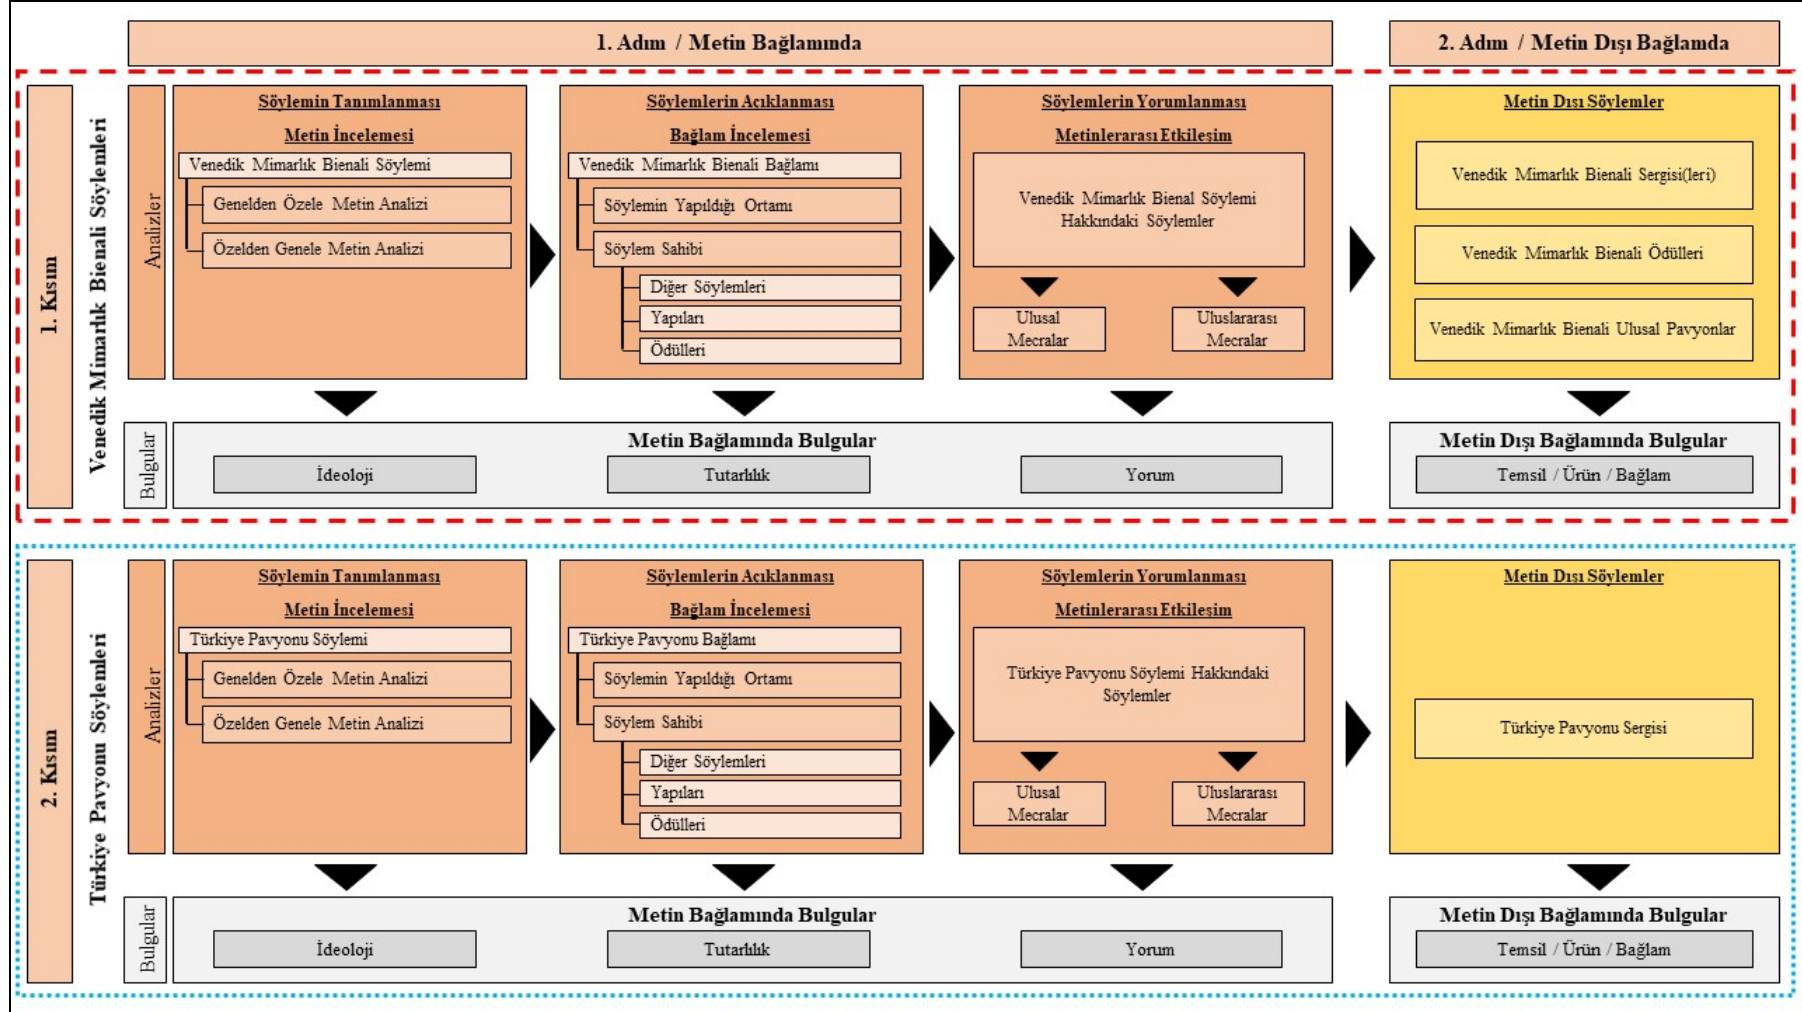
1. Adım / Metin Bağlamında

2. Adım / Metin Dışı Bağlamda

1. Kısım

Venedik Mimarlık Bienali Söylemleri

Analizler

Söylemin Tanımlanması

Metin İncelemesi

Venedik Mimarlık Bienali Söylemi

Genelden Özele Metin Analizi

Özelden Genele Metin Analizi

Söylemlerin Açıklanması

Bağlam İncelemesi

Venedik Mimarlık Bienali Bağlamı

Söylemin Yapıldığı Ortamı

Söylem Sahibi

Diğer Söylemleri

Yapıları

Ödülleri

Söylemlerin Yorumlanması

Metinlerarası Etkileşim

Venedik Mimarlık Bienal Söylemi Hakkındaki Söylemler

Ulusal Mecralar

Uluslararası Mecralar

Metin Dışı Söylemler

Venedik Mimarlık Bienali Sergisi(leri)

Venedik Mimarlık Bienali Ödülleri

Venedik Mimarlık Bienali Ulusal Pavyonlar

Bulgular

Metin Bağlamında Bulgular

İdeoloji

Tutarlılık

Yorum

Metin Dışı Bağlamında Bulgular

Temsil / Ürün / Bağlam

2. Kısım

Türkiye Pavyonu Söylemleri

Analizler

Söylemin Tanımlanması

Metin İncelemesi

Türkiye Pavyonu Söylemi

Genelden Özele Metin Analizi

Özelden Genele Metin Analizi

Söylemlerin Açıklanması

Bağlam İncelemesi

Türkiye Pavyonu Bağlamı

Söylemin Yapıldığı Ortamı

Söylem Sahibi

Diğer Söylemleri

Yapıları

Ödülleri

Söylemlerin Yorumlanması

Metinlerarası Etkileşim

Türkiye Pavyonu Söylemi Hakkındaki Söylemler

Ulusal Mecralar

Uluslararası Mecralar

Metin Dışı Söylemler

Türkiye Pavyonu Sergisi

Bulgular

Metin Bağlamında Bulgular

İdeoloji

Tutarlılık

Yorum

Metin Dışı Bağlamında Bulgular

Temsil / Ürün / Bağlam